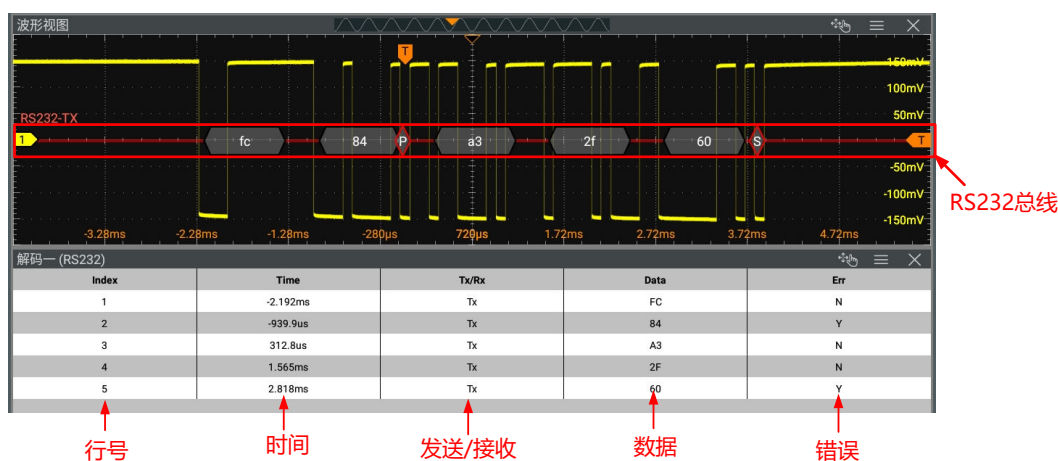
波形视图

T

150mV
100mV
50mV
RS232-TX
1
fc
84
P
a3
2f
60
S
T
-50mV
-100mV
-150mV
RS232总线

-3.28ms
-2.28ms
-1.28ms
-280μs
720μs
1.72ms
2.72ms
3.72ms
4.72ms

解码一 (RS232)

| Index | Time | Tx/Rx | Data | Err |
|---|---|---|---|---|
| 1 | -2.192ms | Tx | FC | N |
| 2 | -939.9us | Tx | 84 | Y |
| 3 | 312.8us | Tx | A3 | N |
| 4 | 1.565ms | Tx | 2F | N |
| 5 | 2.818ms | Tx | 60 | Y |

行号
时间
发送/接收
数据
错误